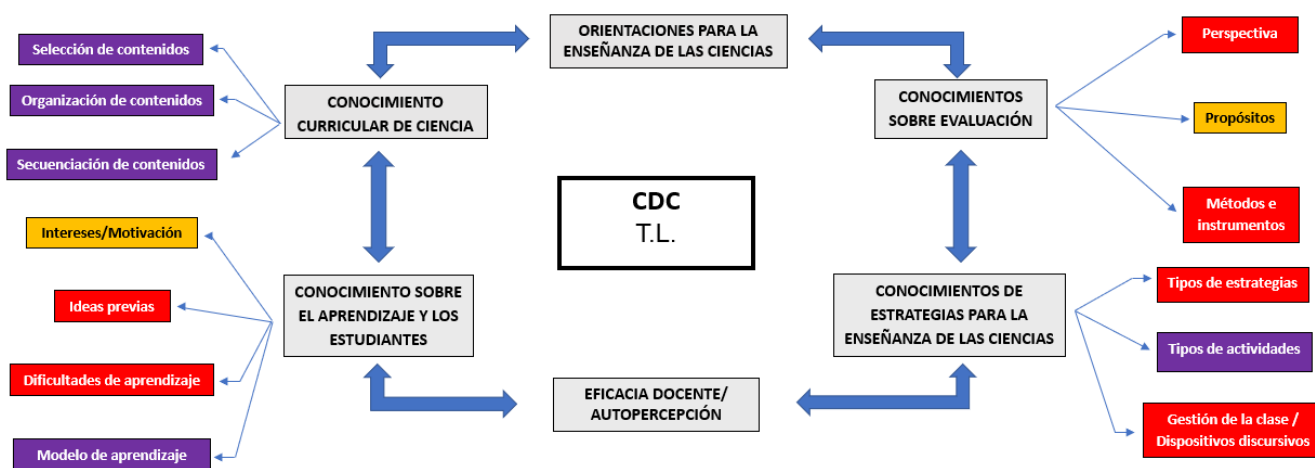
ORIENTACIONES PARA LA ENSEÑANZA DE LAS CIENCIAS

Selección de contenidos

Organización de contenidos

Secuenciación de contenidos

CONOCIMIENTO CURRICULAR DE CIENCIA

CONOCIMIENTOS SOBRE EVALUACIÓN

Perspectiva

Propósitos

Métodos e instrumentos

CDC
T.L.

Intereses/Motivación

Ideas previas

Dificultades de aprendizaje

Modelo de aprendizaje

CONOCIMIENTO SOBRE EL APRENDIZAJE Y LOS ESTUDIANTES

CONOCIMIENTOS DE ESTRATEGIAS PARA LA ENSEÑANZA DE LAS CIENCIAS

Tipos de estrategias

Tipos de actividades

Gestión de la clase / Dispositivos discursivos

EFICACIA DOCENTE/ AUTOPERCEPCIÓN